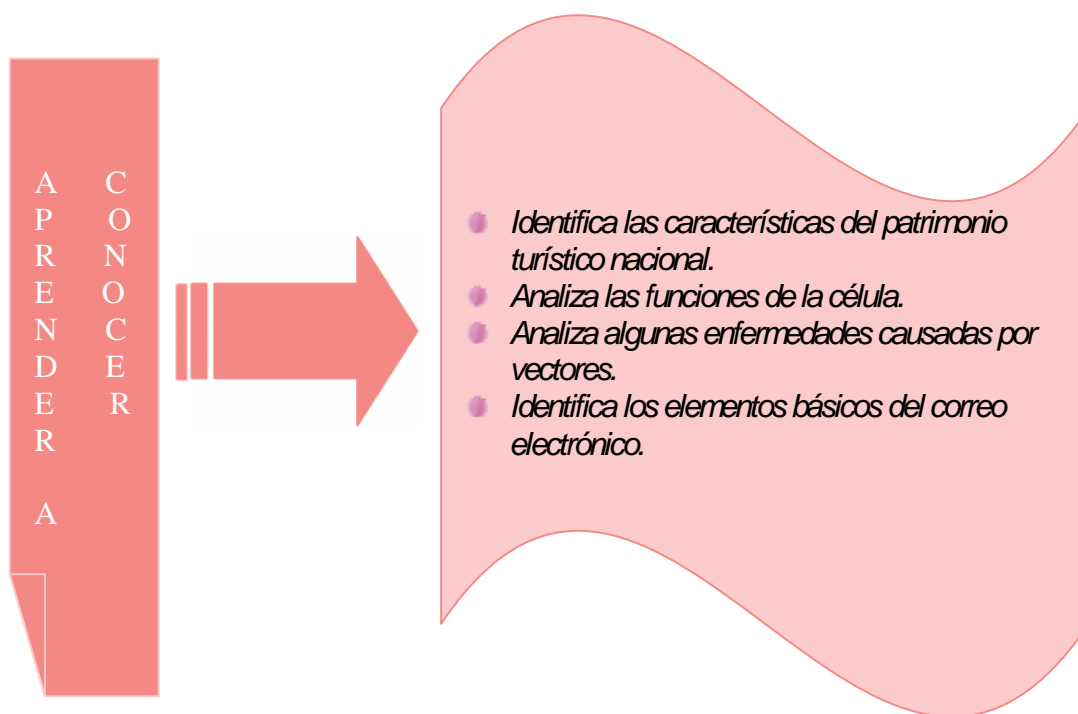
APRENDER A CONOCER

- Identifica las características del patrimonio turístico nacional.
- Analiza las funciones de la célula.
- Analiza algunas enfermedades causadas por vectores.
- Identifica los elementos básicos del correo electrónico.